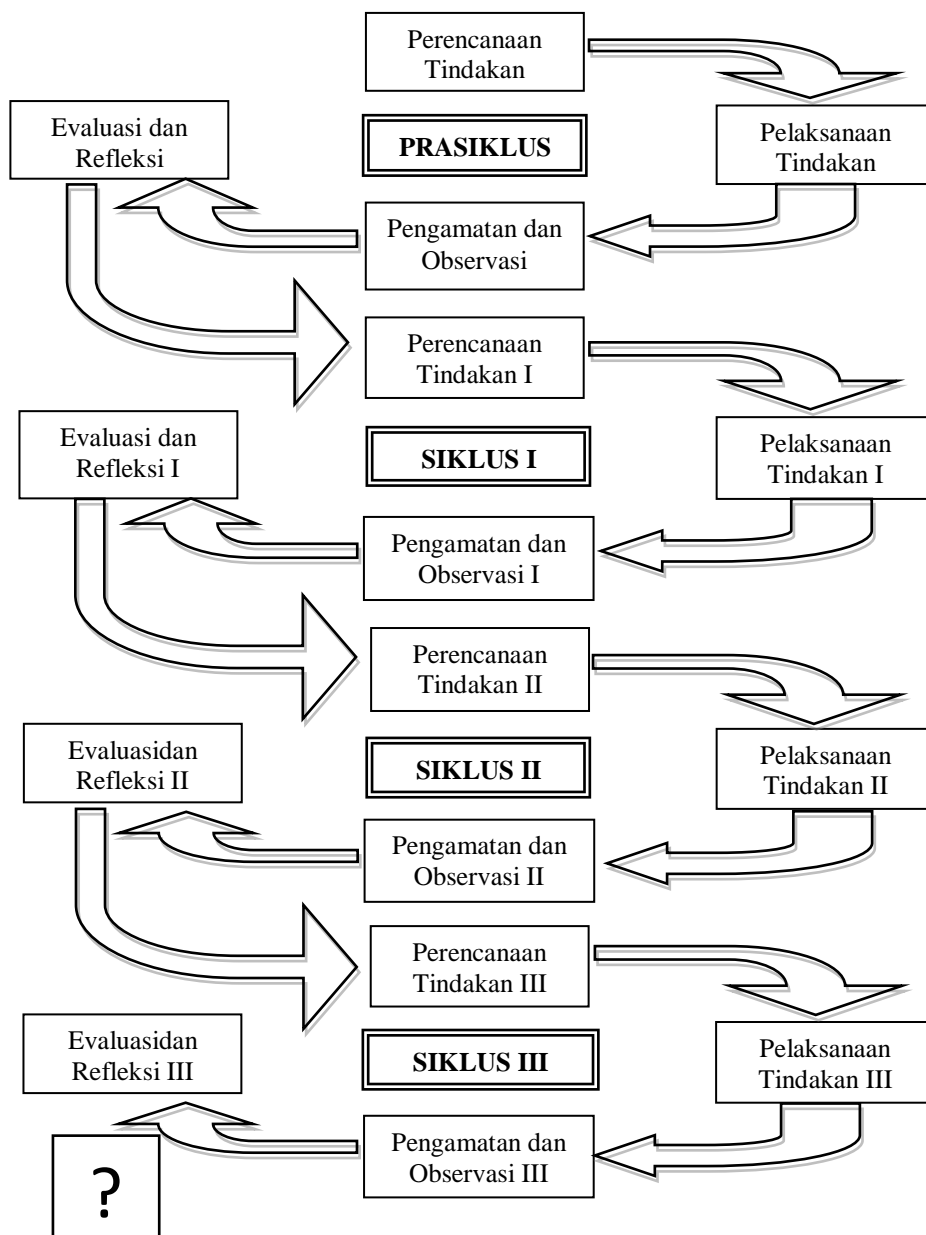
Perencanaan Tindakan

Evaluasi dan Refleksi

PRASIKLUS

Pelaksanaan Tindakan

Pengamatan dan Observasi

Perencanaan Tindakan I

Evaluasi dan Refleksi I

SIKLUS I

Pelaksanaan Tindakan I

Pengamatan dan Observasi I

Perencanaan Tindakan II

Evaluasidan Refleksi II

SIKLUS II

Pelaksanaan Tindakan II

Pengamatan dan Observasi II

Perencanaan Tindakan III

Evaluasidan Refleksi III

SIKLUS III

Pelaksanaan Tindakan III

Pengamatan dan Observasi III

?